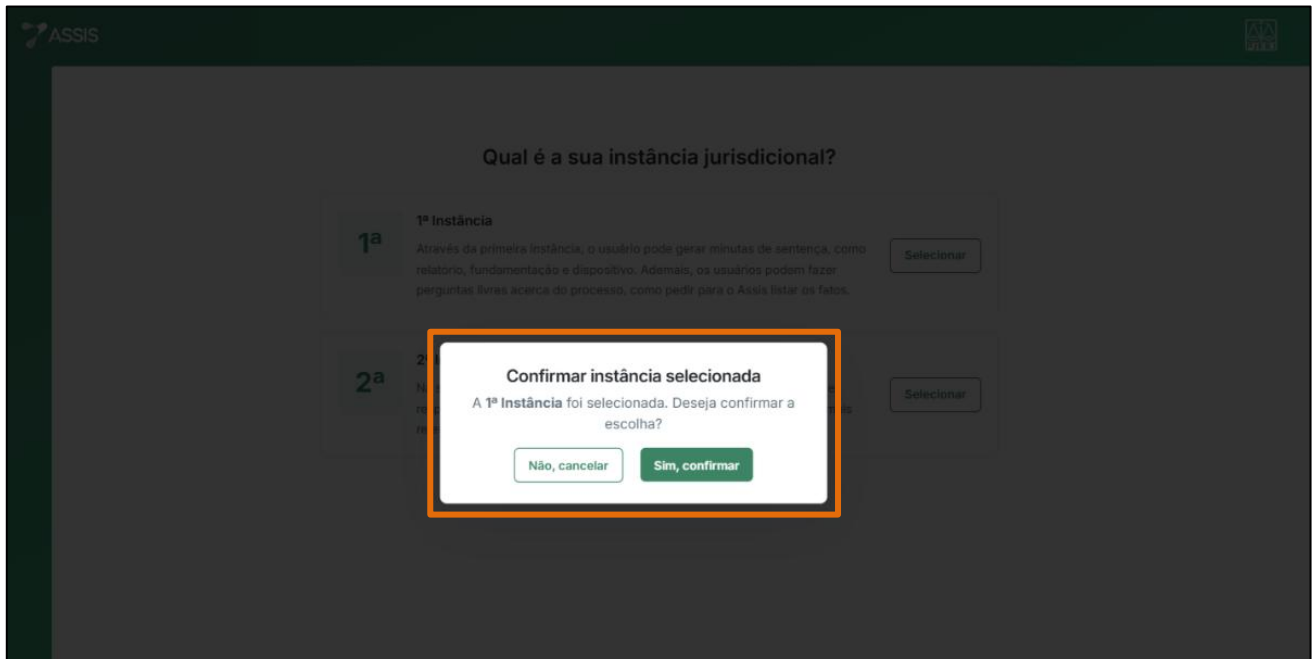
ASSIS

Qual é a sua instância jurisdicional?

1ª

1ª Instância

Através da primeira instância, o usuário pode gerar minutas de sentença, como relatório, fundamentação e dispositivo. Ademais, os usuários podem fazer perguntas livres acerca do processo, como pedir para o Assis listar os fatos.

Selecionar

2ª

2ª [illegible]

N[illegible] re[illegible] re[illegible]

Selecionar

Confirmar instância selecionada

A **1ª Instância** foi selecionada. Deseja confirmar a escolha?

Não, cancelar

Sim, confirmar